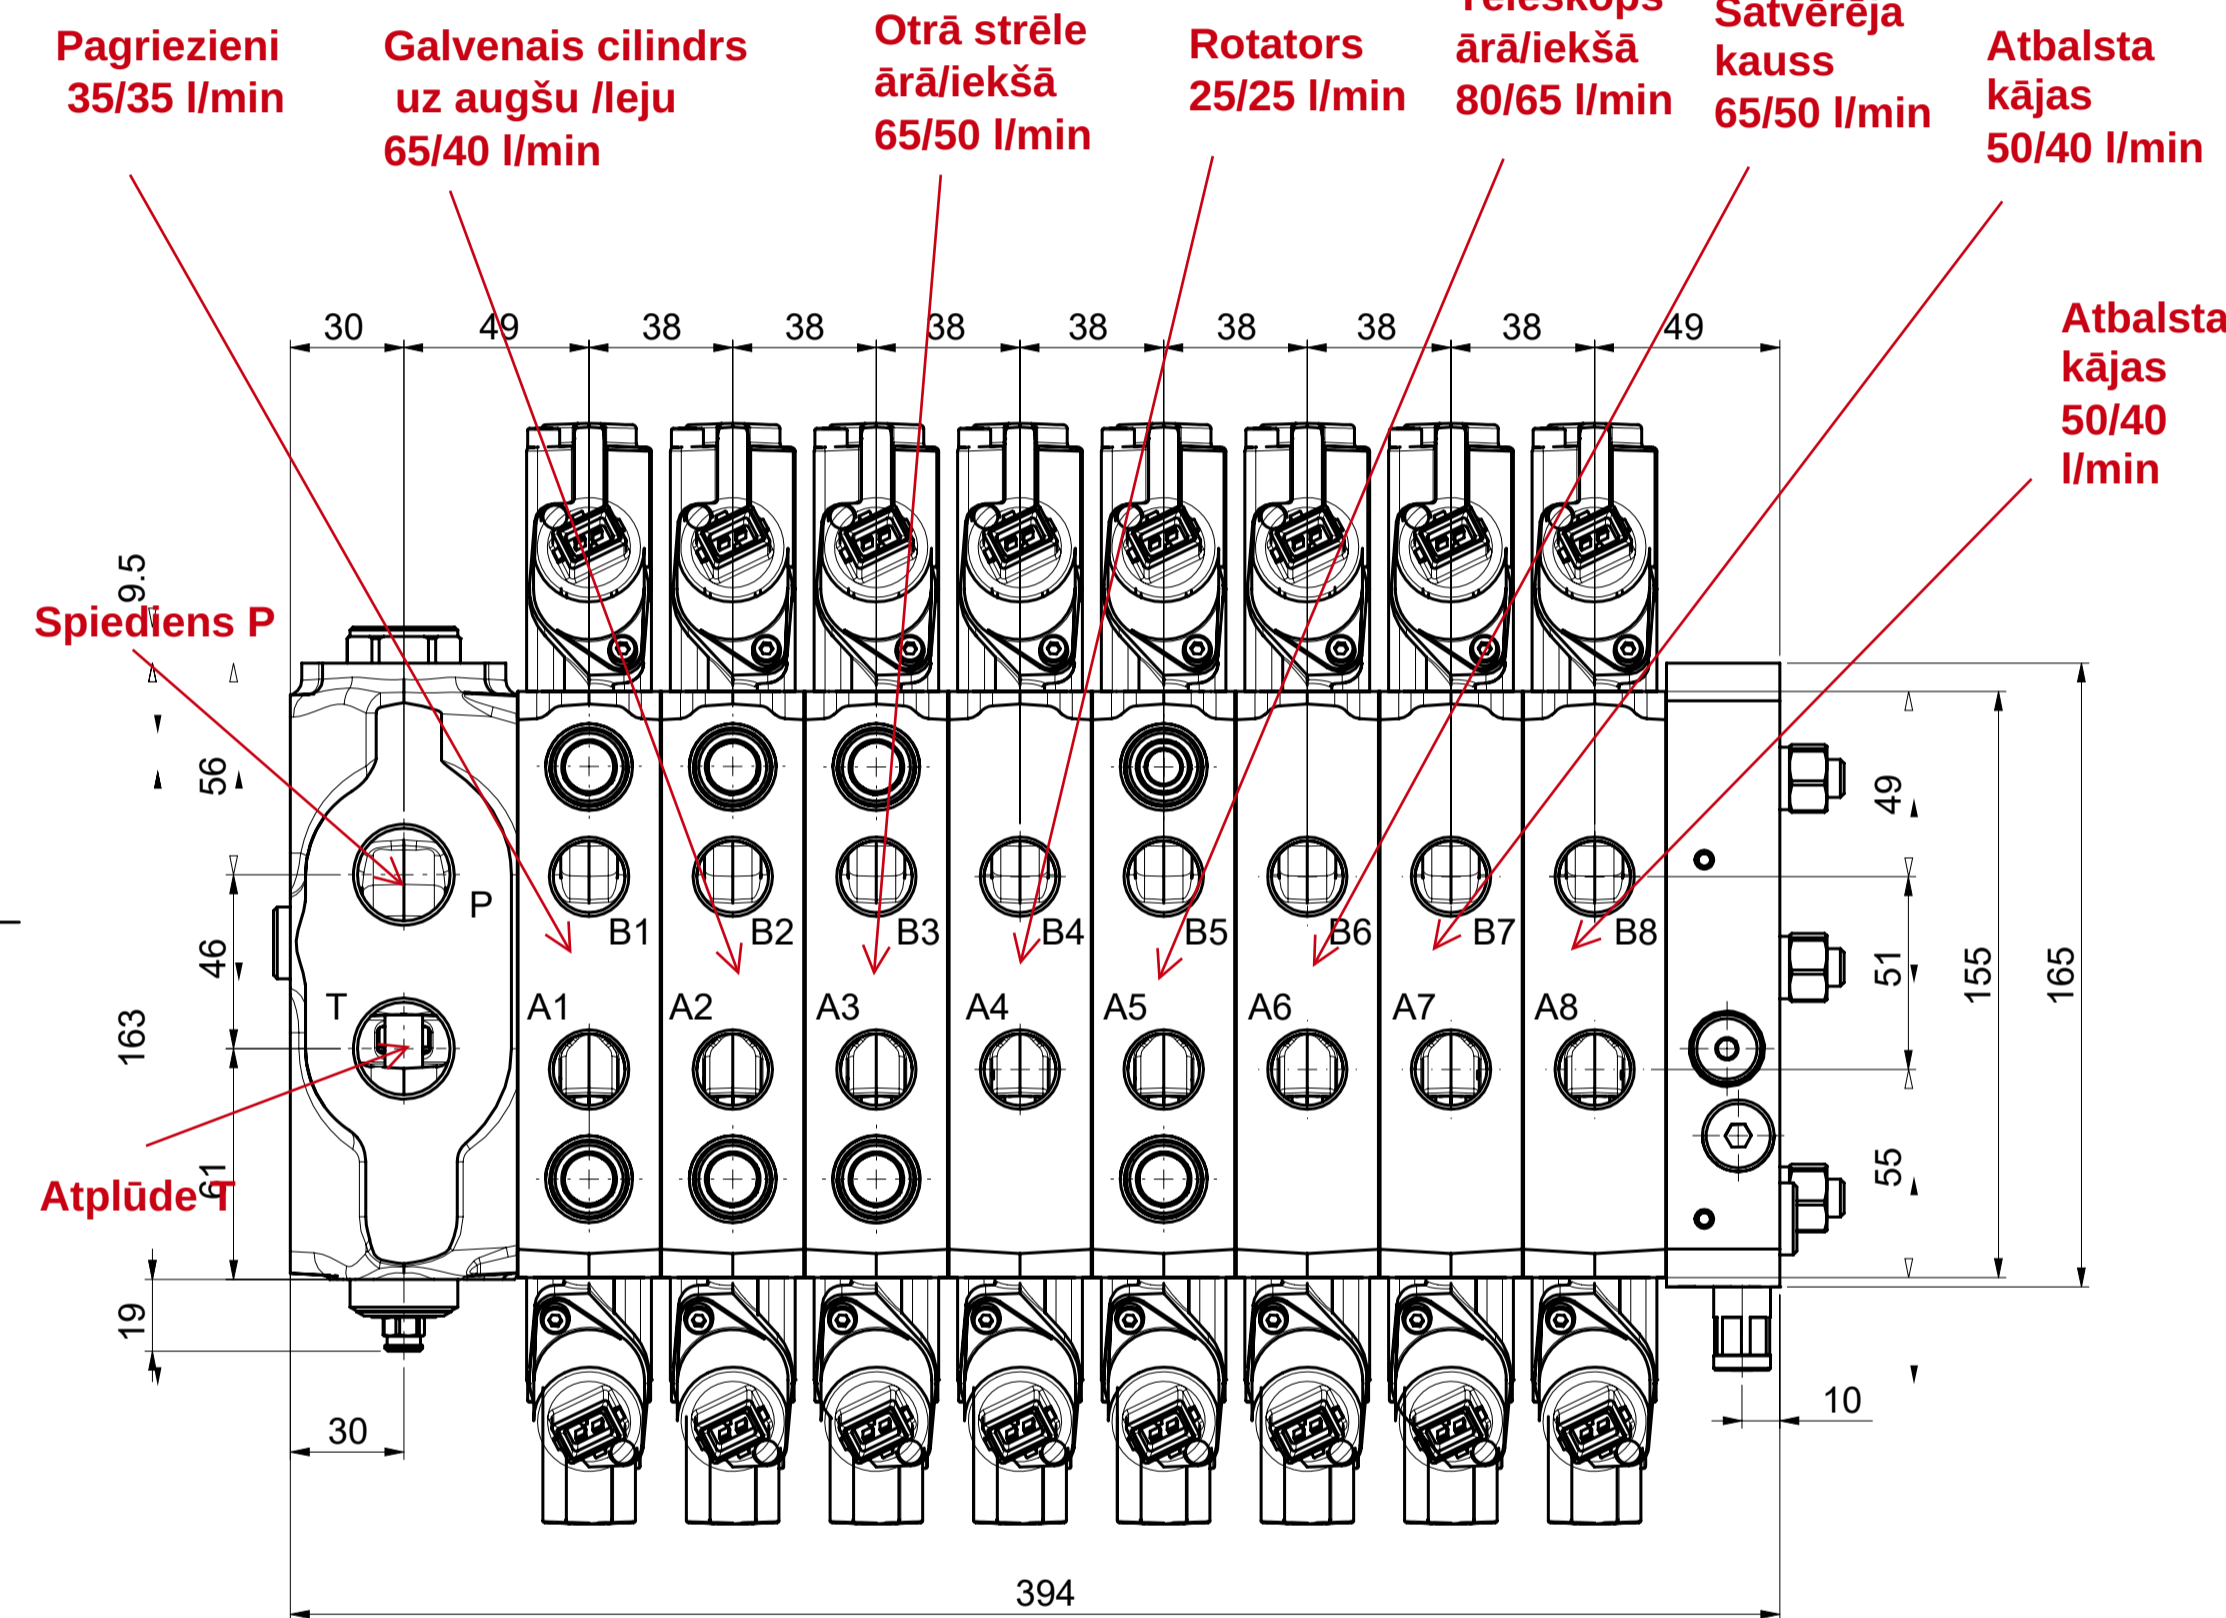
Pagriezieni 35/35 l/min

Galvenais cilindrs uz augšu /leju 65/40 l/min

Otrā strēle ārā/iekšā 65/50 l/min

Rotators 25/25 l/min

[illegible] ārā/iekšā 80/65 l/min

Satvērēja kauss 65/50 l/min

Atbalsta kājas 50/40 l/min

Atbalsta kājas 50/40 l/min

Spiediens P

Atplūde T

30 49 38 38 38 38 38 38 38 49

9.5

56

46

163

61

19

30

P

T

B1 B2 B3 B4 B5 B6 B7 B8

A1 A2 A3 A4 A5 A6 A7 A8

49

51

55

155

165

10

394